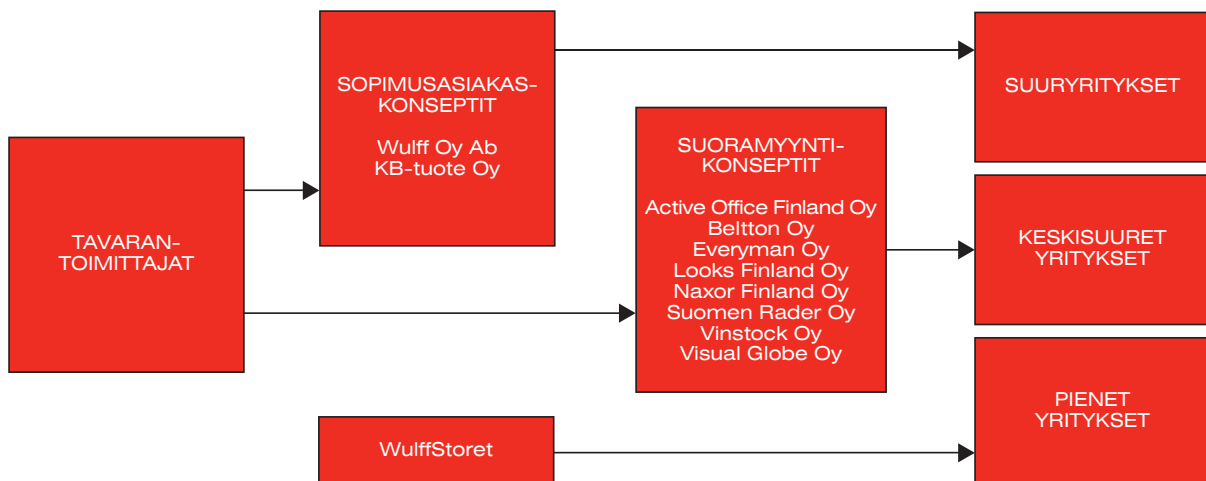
TAVARAN-TOIMITTAJAT

SOPIMUSASIAKAS-KONSEPTIT

Wulff Oy Ab
KB-tuote Oy

SUORAMYYNTI-KONSEPTIT

Active Office Finland Oy
Beltton Oy
Everyman Oy
Looks Finland Oy
Naxor Finland Oy
Suomen Rader Oy
Vinstock Oy
Visual Globe Oy

WulffStoret

SUURYRITYKSET

KESKISUURET YRITYKSET

PIENET YRITYKSET